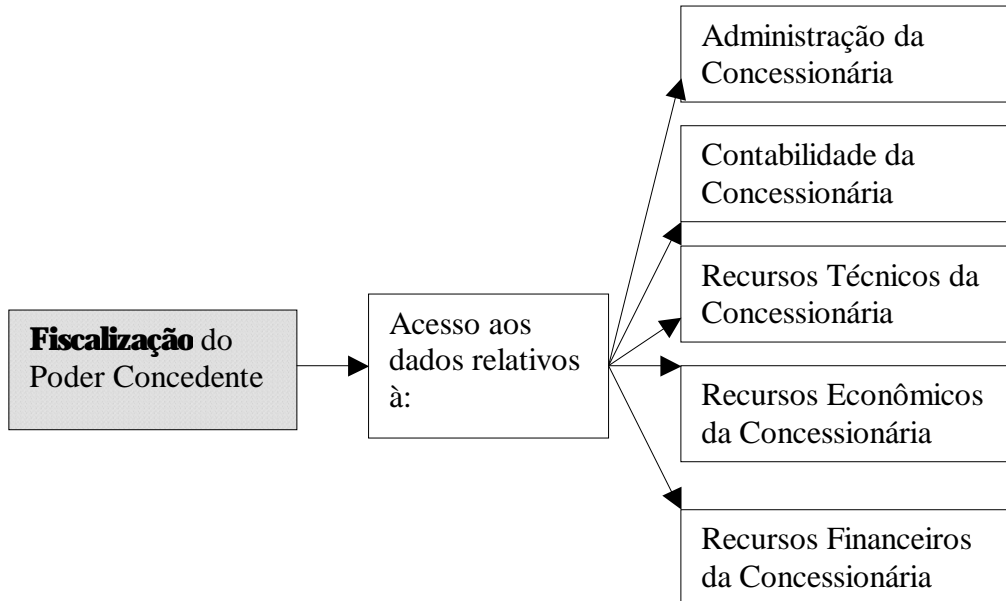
**Fiscalização** do Poder Concedente

Acesso aos dados relativos à:

Administração da Concessionária

Contabilidade da Concessionária

Recursos Técnicos da Concessionária

Recursos Econômicos da Concessionária

Recursos Financeiros da Concessionária